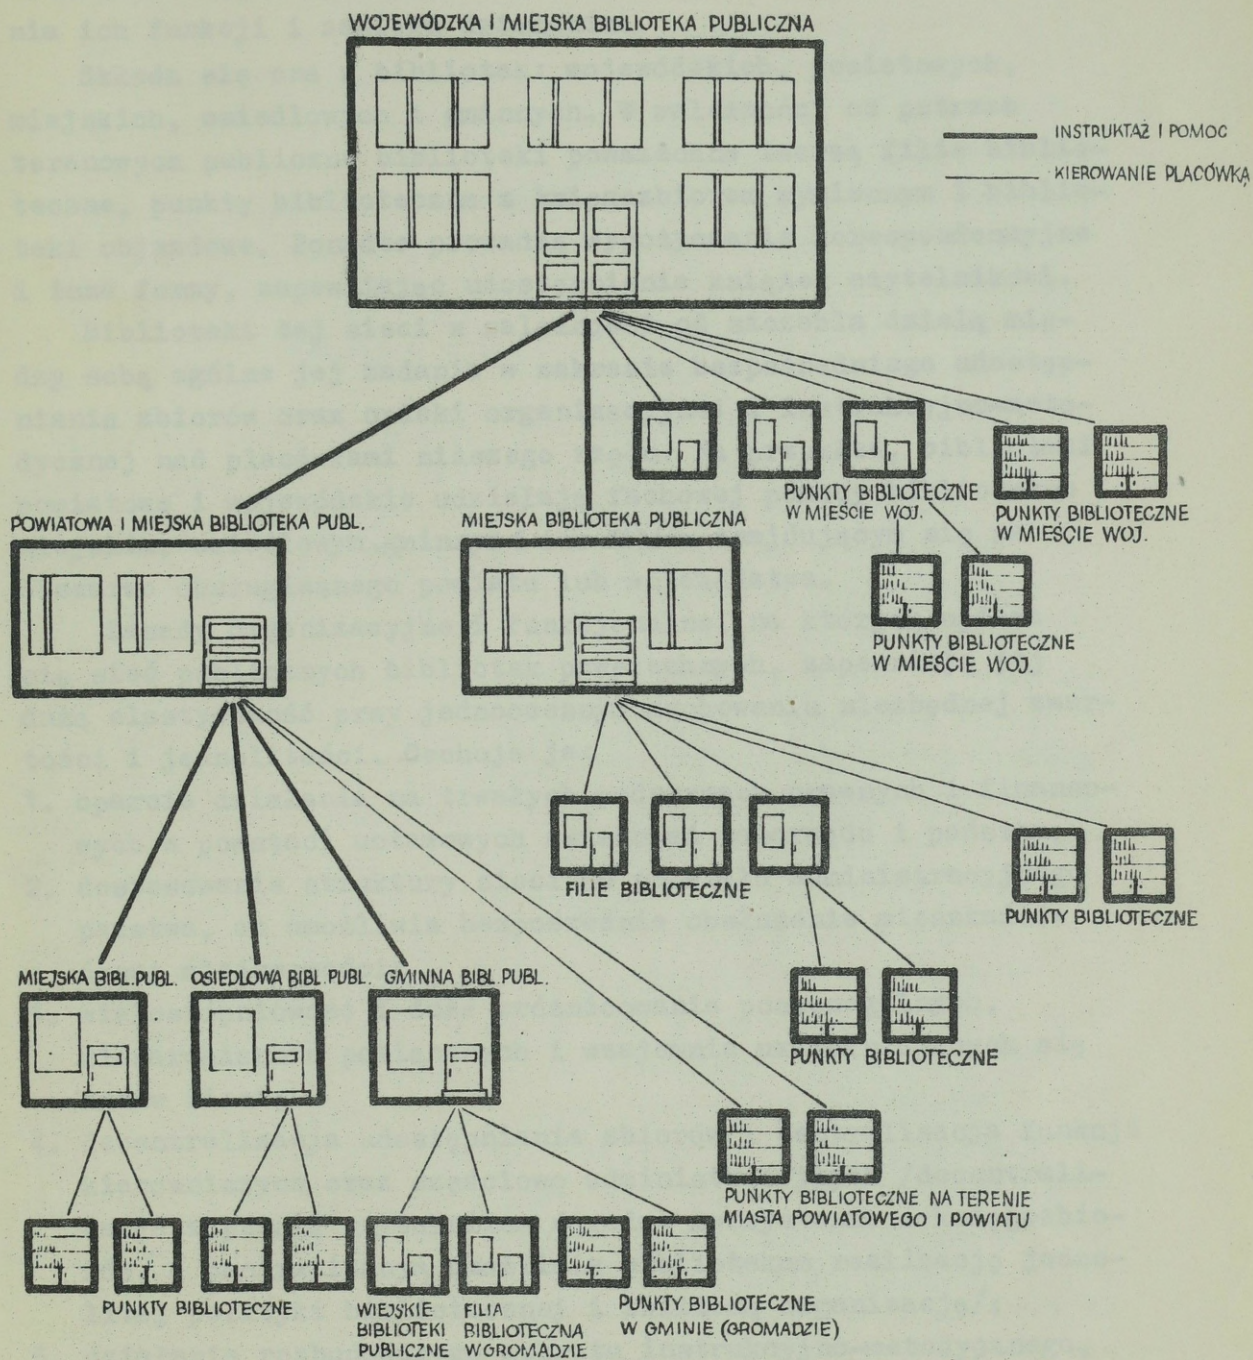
WOJEWÓDZKA I MIEJSKA BIBLIOTEKA PUBLICZNA

INSTRUKTAŻ I POMOC

KIEROWANIE PLACÓWKĄ

PUNKTY BIBLIOTECZNE W MIEŚCIE WOJ.

PUNKTY BIBLIOTECZNE W MIEŚCIE WOJ.

POWIATOWA I MIEJSKA BIBLIOTEKA PUBL.

MIEJSKA BIBLIOTEKA PUBLICZNA

PUNKTY BIBLIOTECZNE W MIEŚCIE WOJ.

FILIE BIBLIOTECZNE

PUNKTY BIBLIOTECZNE

MIEJSKA BIBL.PUBL.

OSIEDLOWA BIBL.PUBL.

GMINNA BIBL.PUBL.

PUNKTY BIBLIOTECZNE

PUNKTY BIBLIOTECZNE NA TERENIE MIASTA POWIATOWEGO I POWIATU

PUNKTY BIBLIOTECZNE

WIEJSKIE BIBLIOTEKI PUBLICZNE

FILIA BIBLIOTECZNA W GROMADZIE

PUNKTY BIBLIOTECZNE W GMINIE (GROMADZIE)